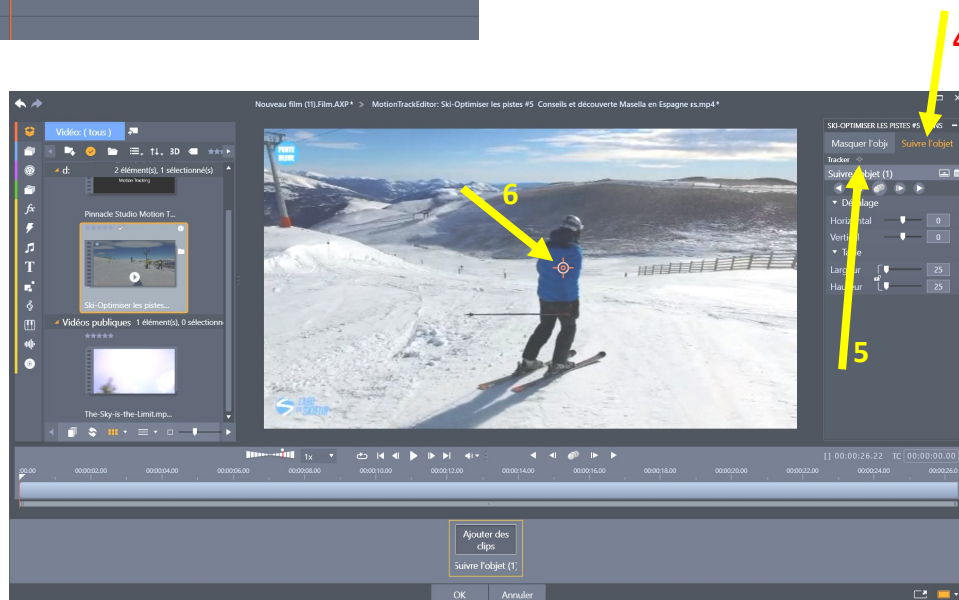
4

Nouveau film (11).Film.AXP * > MotionTrackEditor: Ski-Optimiser les pistes #5 Conseils et découverte Masella en Espagne ɛs.mp4 *

Vidéo: ( tous )

3D

d: 2 élément(s), 1 sélectionné(s)

Motion Tracking

Pinnacle Studio Motion T...

Ski-Optimiser les pistes...

Vidéos publiques 1 élément(s), 0 sélectionn

The-Sky-is-the-Limit.mp...

6

PISTE BLEUE

SKI-OPTIMISER LES PISTES #5

Masquer l'obje

Suivre l'objet

Tracker

Suivre l'objet (1)

Décalage

Horizontal 0

Vertical 0

Taille

Largeur 25

Hauteur 25

5

1x

[ ] 00:00:26.22 TC 00:00:00.00

:00.00 00:00:02.00 00:00:04.00 00:00:06.00 00:00:08.00 00:00:10.00 00:00:12.00 00:00:14.00 00:00:16.00 00:00:18.00 00:00:20.00 00:00:22.00 00:00:24.00 00:00:26.0

Ajouter des clips

Suivre l'objet (1)

OK Annuler